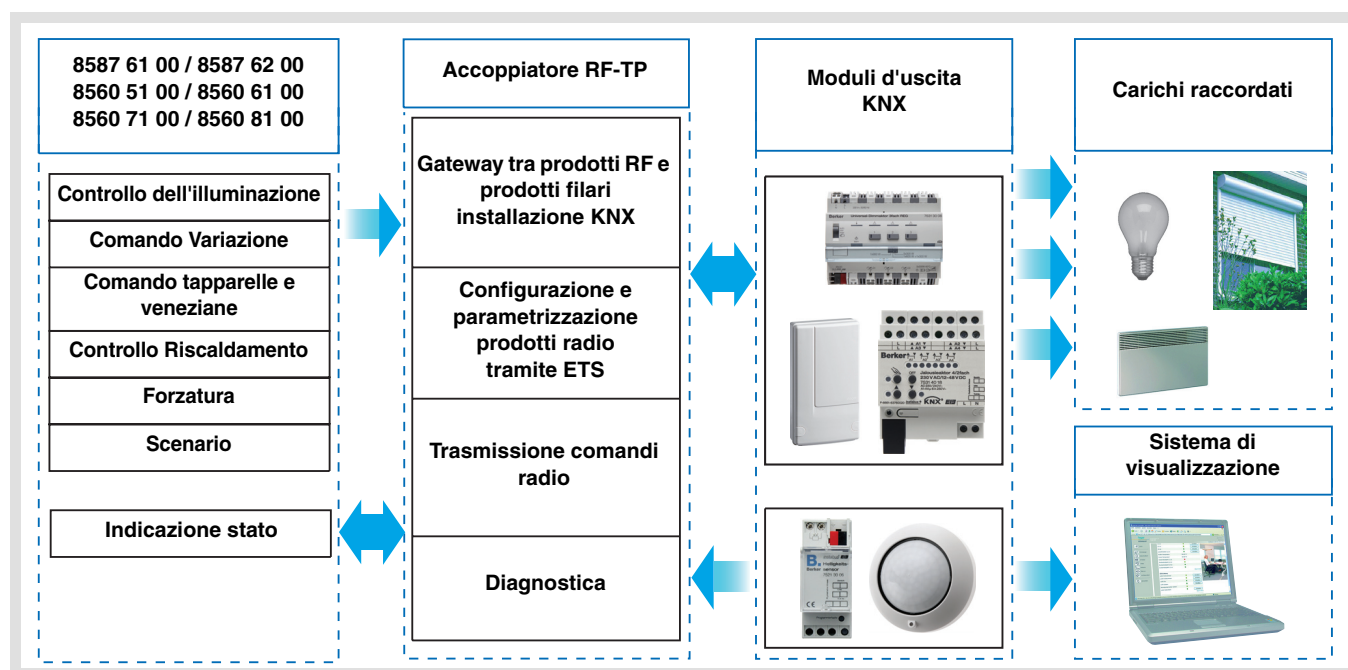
8587 61 00 / 8587 62 00
8560 51 00 / 8560 61 00
8560 71 00 / 8560 81 00

Controllo dell'illuminazione

Comando Variazione

Comando tapparelle e veneziane

Controllo Riscaldamento

Forzatura

Scenario

Indicazione stato

Accoppiatore RF-TP

Gateway tra prodotti RF e prodotti filari installazione KNX

Configurazione e parametrizzazione prodotti radio tramite ETS

Trasmissione comandi radio

Diagnostica

Moduli d'uscita KNX

Berker

Berker

KNX

Carichi raccordati

Sistema di visualizzazione